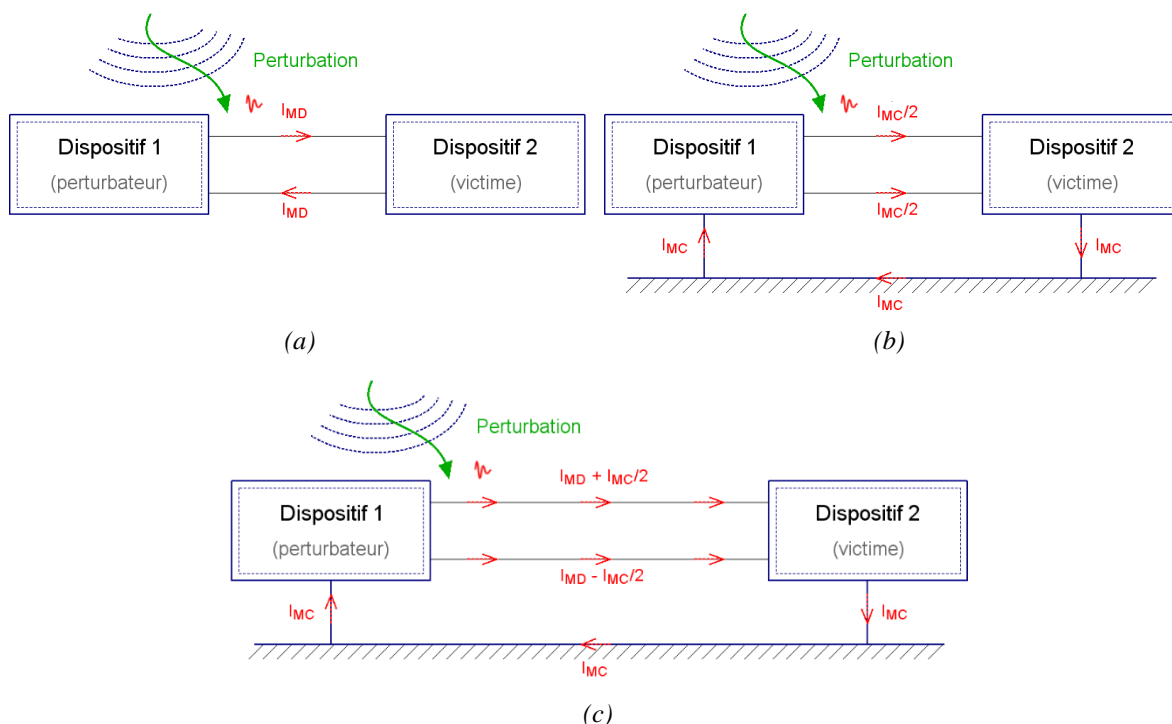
Perturbation

$I_{MD}$

Dispositif 1

(perturbateur)

Dispositif 2

(victime)

$I_{MD}$

(a)

Perturbation

$I_{MC}/2$

Dispositif 1

(perturbateur)

Dispositif 2

(victime)

$I_{MC}/2$

$I_{MC}$

$I_{MC}$

$I_{MC}$

(b)

Perturbation

$I_{MD} + I_{MC}/2$

Dispositif 1

(perturbateur)

Dispositif 2

(victime)

$I_{MD} - I_{MC}/2$

$I_{MC}$

$I_{MC}$

$I_{MC}$

(c)